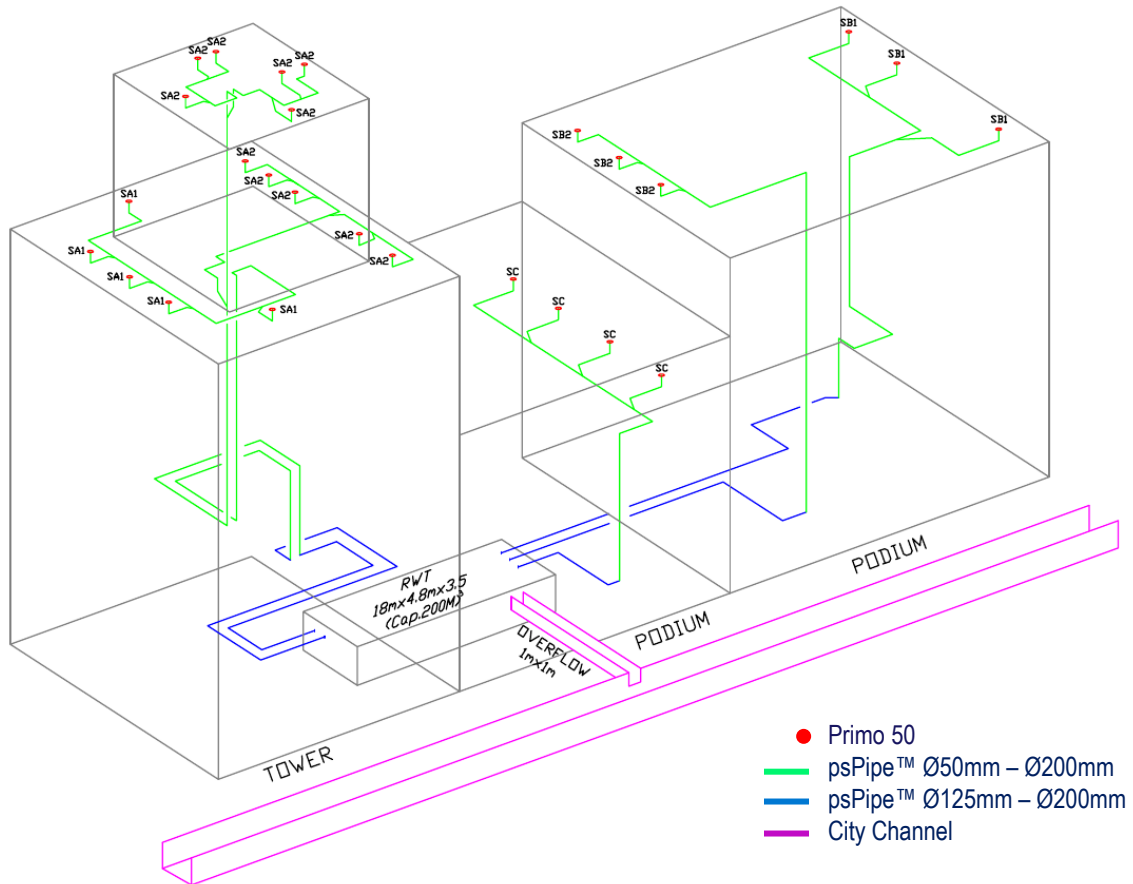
SA2
SA2
SA2
SA2
SA2
SA2
SA2
SA2
SA2
SA2
SA2
SA2
SA1
SA1
SA1
SA1
SA1
SB1
SB1
SB1
SB2
SB2
SB2
SC
SC
SC
SC
RWT
18m×4.8m×3.5
(Cap.200M$^3$)
OVERFLOW
1m×1m
PODIUM
PODIUM
TOWER

Primo 50
psPipe™ Ø50mm – Ø200mm
psPipe™ Ø125mm – Ø200mm
City Channel